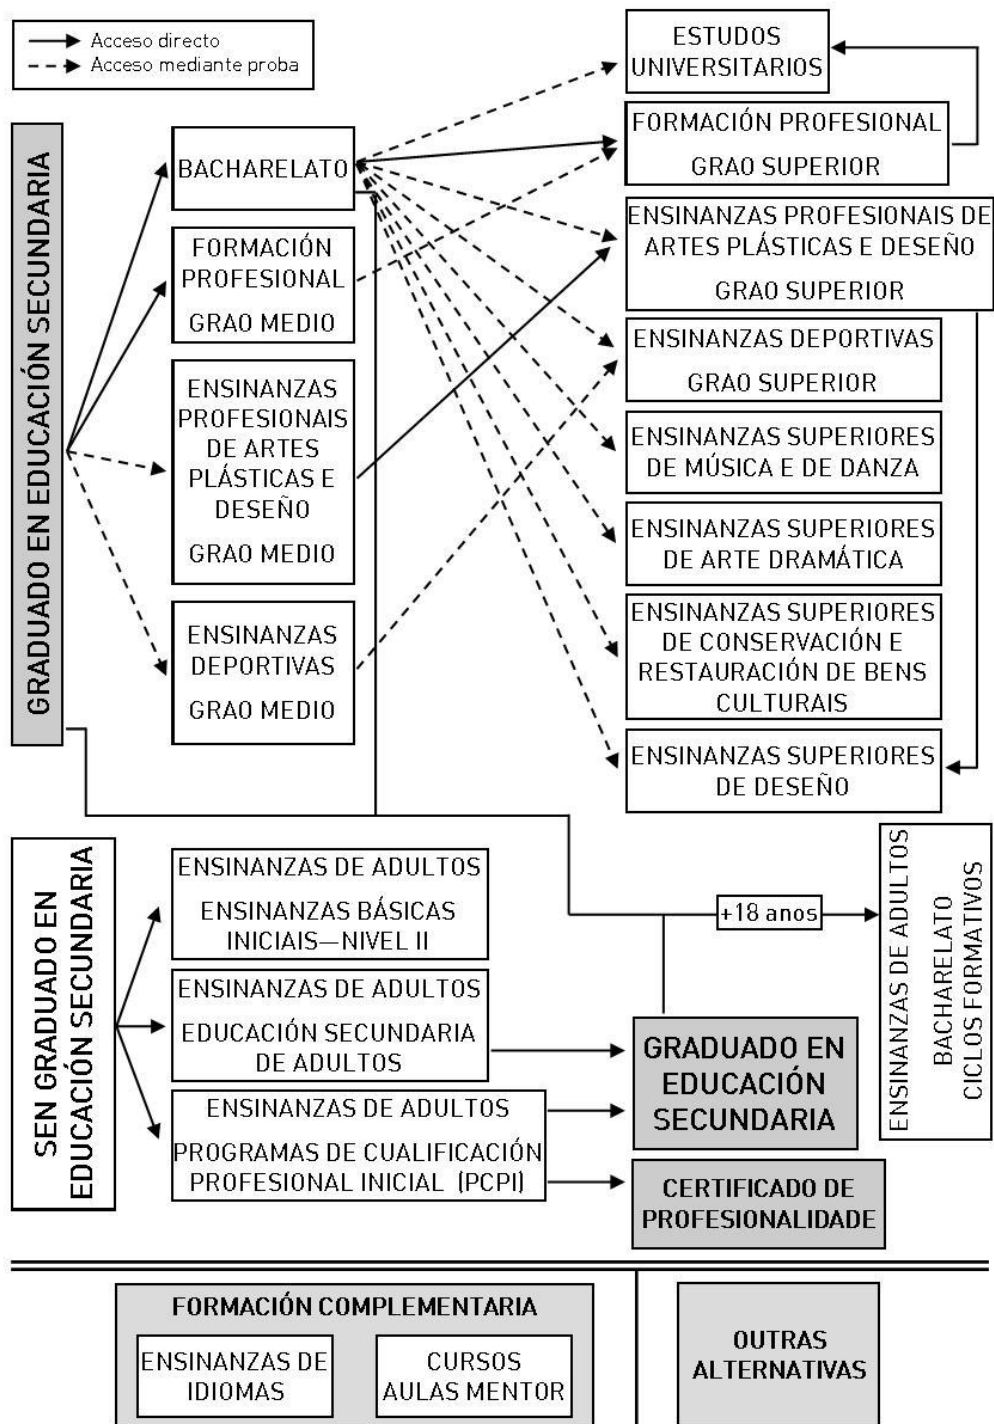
Acceso directo
Acceso mediante proba

GRADUADO EN EDUCACIÓN SECUNDARIA

BACHARELATO

FORMACIÓN PROFESIONAL
GRAO MEDIO

ENSINANZAS PROFESIONAIS DE ARTES PLÁSTICAS E DESEÑO
GRAO MEDIO

ENSINANZAS DEPORTIVAS
GRAO MEDIO

ESTUDOS UNIVERSITARIOS

FORMACIÓN PROFESIONAL
GRAO SUPERIOR

ENSINANZAS PROFESIONAIS DE ARTES PLÁSTICAS E DESEÑO
GRAO SUPERIOR

ENSINANZAS DEPORTIVAS
GRAO SUPERIOR

ENSINANZAS SUPERIORES DE MÚSICA E DE DANZA

ENSINANZAS SUPERIORES DE ARTE DRAMÁTICA

ENSINANZAS SUPERIORES DE CONSERVACIÓN E RESTAURACIÓN DE BENS CULTURAIS

ENSINANZAS SUPERIORES DE DESEÑO

SEN GRADUADO EN EDUCACIÓN SECUNDARIA

ENSINANZAS DE ADULTOS
ENSINANZAS BÁSICAS INICIAIS—NIVEL II

ENSINANZAS DE ADULTOS
EDUCACIÓN SECUNDARIA DE ADULTOS

ENSINANZAS DE ADULTOS
PROGRAMAS DE CUALIFICACIÓN PROFESIONAL INICIAL (PCPI)

+18 anos

ENSINANZAS DE ADULTOS
BACHARELATO
CICLOS FORMATIVOS

GRADUADO EN EDUCACIÓN SECUNDARIA

CERTIFICADO DE PROFESIONALIDADE

FORMACIÓN COMPLEMENTARIA
ENSINANZAS DE IDIOMAS
CURSOS AULAS MENTOR

OUTRAS ALTERNATIVAS